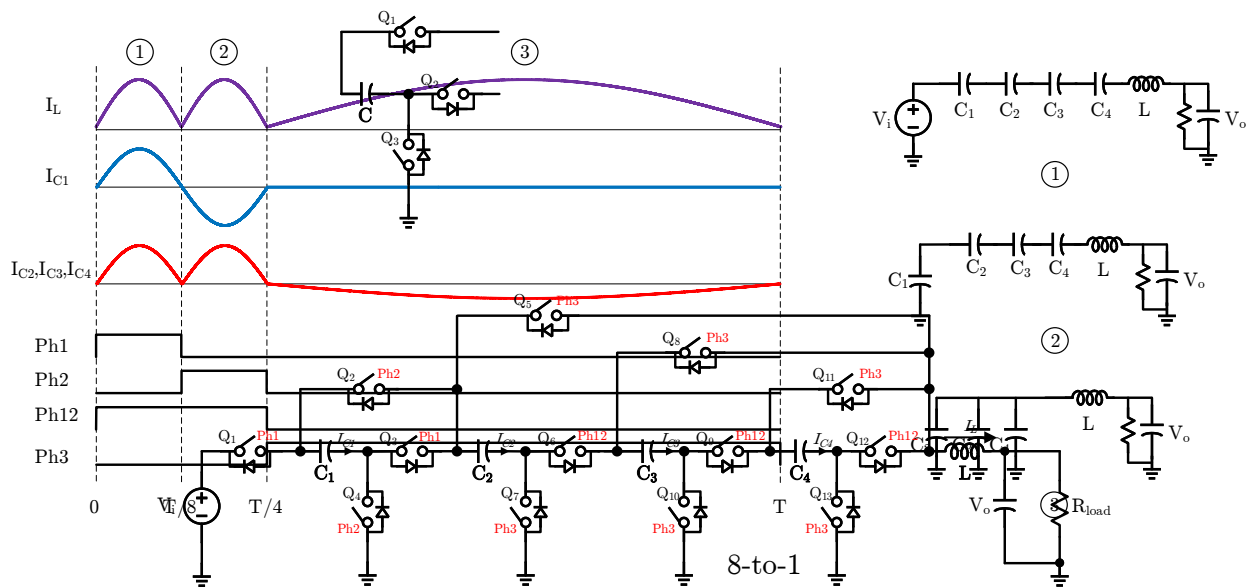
①
②
③
$I_L$
$I_{C1}$
$I_{C2}, I_{C3}, I_{C4}$
Ph1
Ph2
Ph12
Ph3
0
T/8
T/4
T
$Q_1$
$Q_2$
$Q_3$
C
$V_i$
$C_1$
$C_2$
$C_3$
$C_4$
L
$V_o$
①
$C_1$
$C_2$
$C_3$
$C_4$
L
$V_o$
②
$C_1$
L
$V_o$
$Q_5$ Ph3
$Q_8$ Ph3
$Q_2$ Ph2
$Q_{11}$ Ph3
$Q_1$ Ph1
$I_{C1}$
$Q_3$ Ph1
$I_{C2}$
$Q_6$ Ph12
$I_{C3}$
$Q_9$ Ph12
$I_{C4}$
$Q_{12}$ Ph12
$I_L$
$C_1$
$C_2$
$C_3$
$C_4$
L
C
$Q_4$ Ph2
$Q_7$ Ph3
$Q_{10}$ Ph3
$Q_{13}$ Ph3
$V_i$
$V_o$
③
$R_{load}$
8-to-1